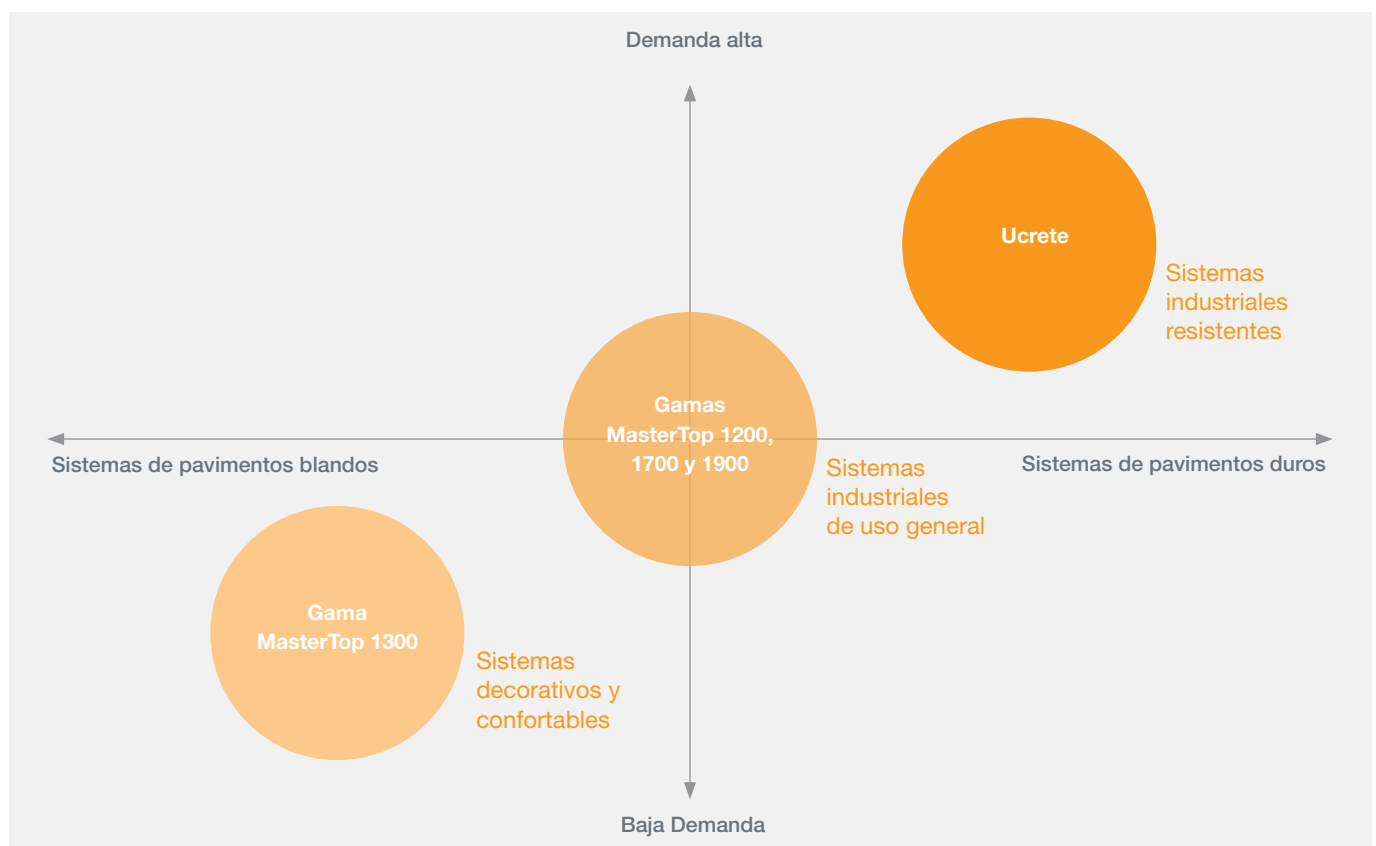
Demanda alta

Ucrete

Sistemas industriales resistentes

Gamas MasterTop 1200, 1700 y 1900

Sistemas de pavimentos blandos

Sistemas de pavimentos duros

Sistemas industriales de uso general

Gama MasterTop 1300

Sistemas decorativos y confortables

Baja Demanda